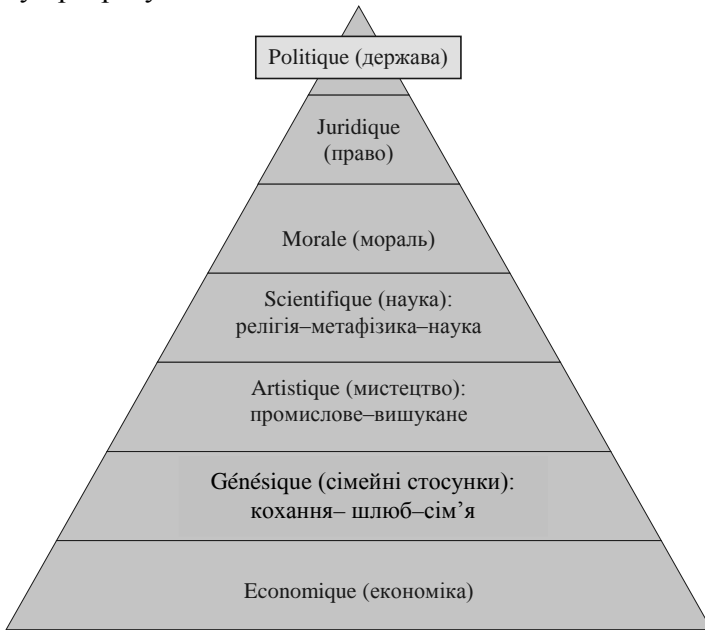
Politique (держава)

Juridique (право)

Morale (мораль)

Scientifique (наука): релігія–метафізика–наука

Artistique (мистецтво): промислове–вишукане

Génésique (сімейні стосунки): кохання– шлюб–сім’я

Economique (економіка)